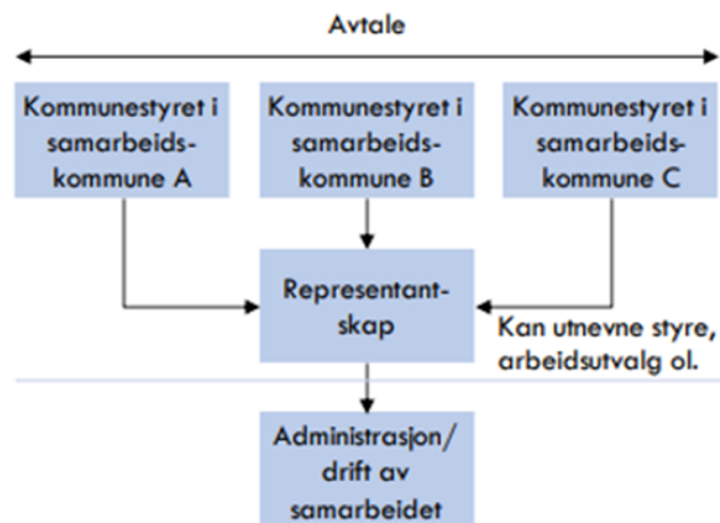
Avtale

Kommunestyret i samarbeids-kommune A

Kommunestyret i samarbeids-kommune B

Kommunestyret i samarbeids-kommune C

Representant-skap

Kan utnevne styre, arbeidsutvalg ol.

Administrasjon/ drift av samarbeidet